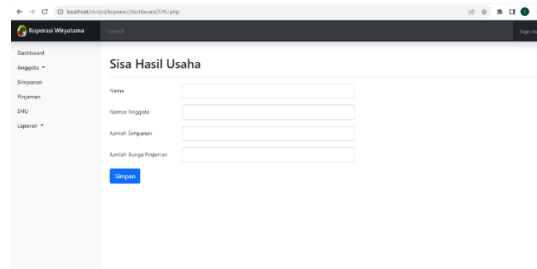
localhost/skripsi/koperasi/dashboard/SHU.php

Koperasi Wiryatama

Search

Sign out

Dashboard

Anggota ▾

Simpanan

Pinjaman

SHU

Laporan ▾

Sisa Hasil Usaha

Nama

Nomor Anggota

Jumlah Simpanan

Jumlah Bunga Pinjaman

Simpan